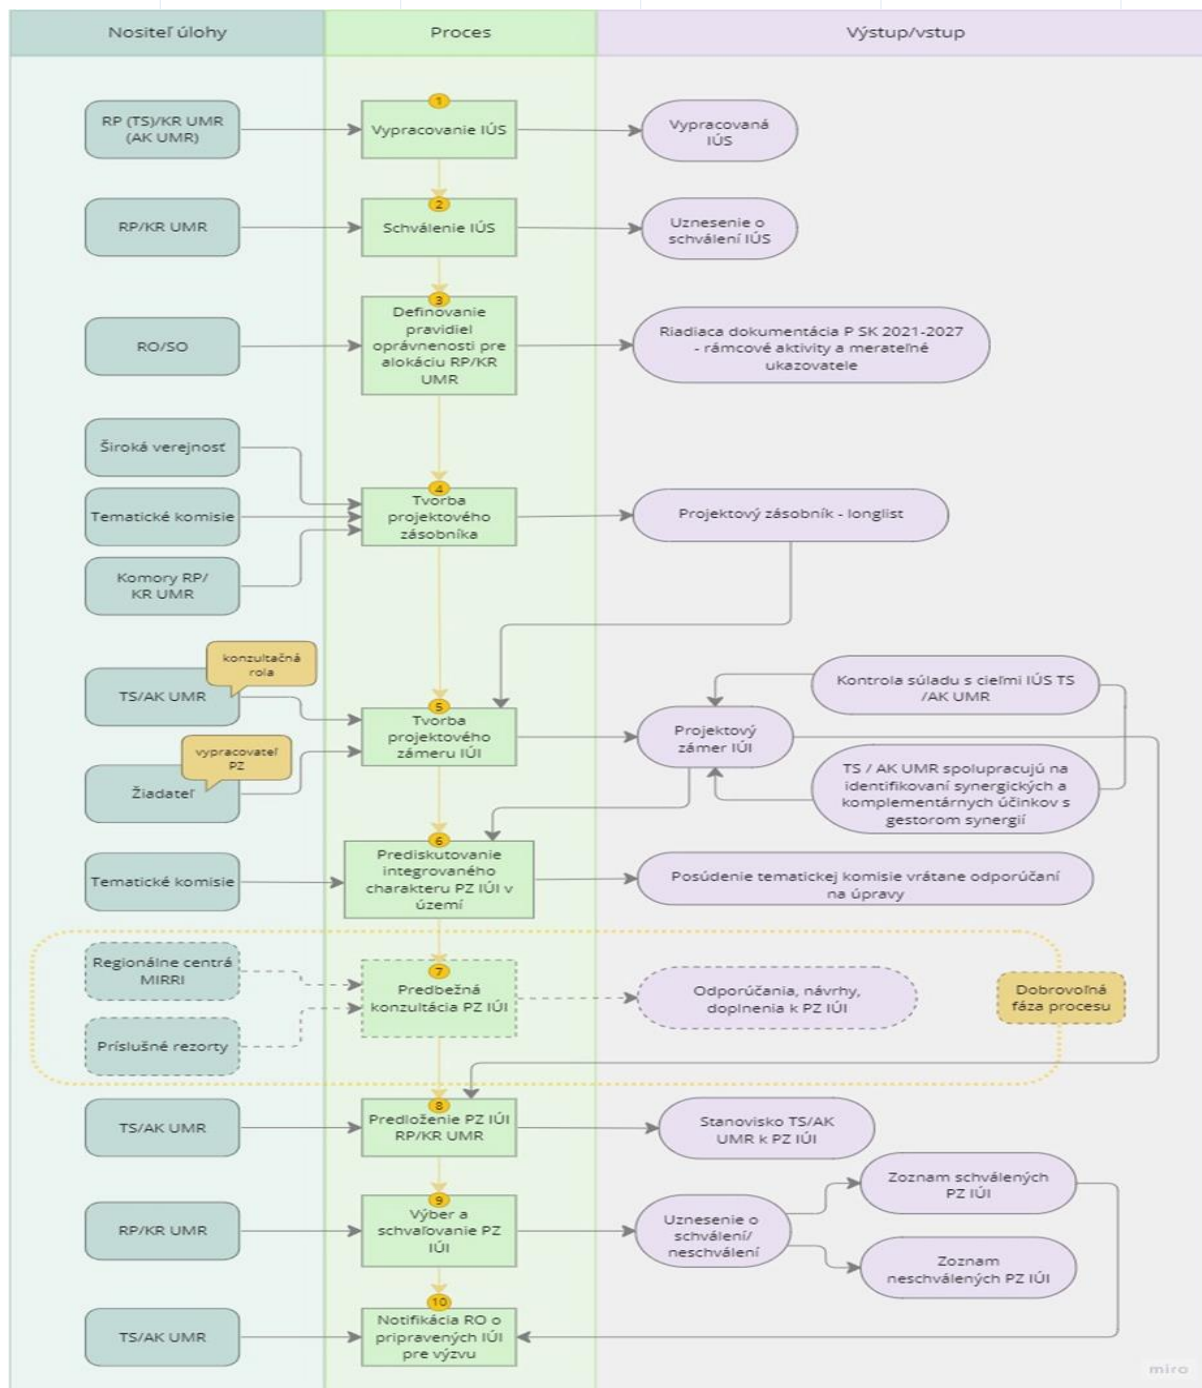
Nositeľ úlohy

Proces

Výstup/vstup

RP (TS)/KR UMR (AK UMR)

1 Vypracovanie IÚS

Vypracovaná IÚS

RP/KR UMR

2 Schválenie IÚS

Uznesenie o schválení IÚS

RO/SO

3 Definovanie pravidiel oprávnenosti pre alokáciu RP/KR UMR

Riadiaca dokumentácia P SK 2021-2027 - rámcové aktivity a merateľné ukazovatele

Široká verejnosť

Tematické komisie

Komory RP/ KR UMR

4 Tvorba projektového zásobníka

Projektový zásobník - longlist

TS/AK UMR

konzultačná rola

Žiadateľ

vypracovateľ PZ

5 Tvorba projektového zámeru IÚI

Projektový zámer IÚI

Kontrola súladu s cieľmi IÚS TS /AK UMR

TS / AK UMR spolupracujú na identifikovaní synergických a komplementárnych účinkov s gestorom synergií

Tematické komisie

6 Prediskutovanie integrovaného charakteru PZ IÚI v území

Posúdenie tematickej komisie vrátane odporúčaní na úpravy

Regionálne centrá MIRRI

Príslušné rezorty

7 Predbežná konzultácia PZ IÚI

Odporúčania, návrhy, doplnenia k PZ IÚI

Dobrovoľná fáza procesu

TS/AK UMR

8 Predloženie PZ IÚI RP/KR UMR

Stanovisko TS/AK UMR k PZ IÚI

RP/KR UMR

9 Výber a schvaľovanie PZ IÚI

Uznesenie o schválení/ neschválení

Zoznam schválených PZ IÚI

Zoznam neschválených PZ IÚI

TS/AK UMR

10 Notifikácia RO o pripravených IÚI pre výzvu

miro